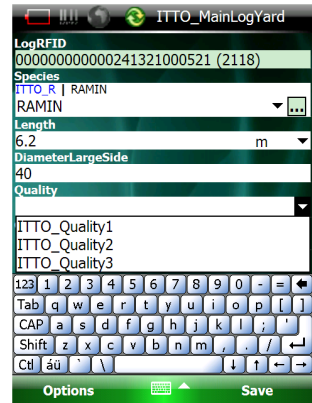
ITTO_MainLogYard

LogRFID
000000000000241321000521 (2118)

Species
ITTO_R | RAMIN
RAMIN
...

Length
6.2
m

DiameterLargeSide
40

Quality

ITTO_Quality1
ITTO_Quality2
ITTO_Quality3

123 1 2 3 4 5 6 7 8 9 0 - =
Tab q w e r t y u i o p [ ]
CAP a s d f g h j k l ; '
Shift z x c v b n m , . /
Ctl áü ` \

Options
Save